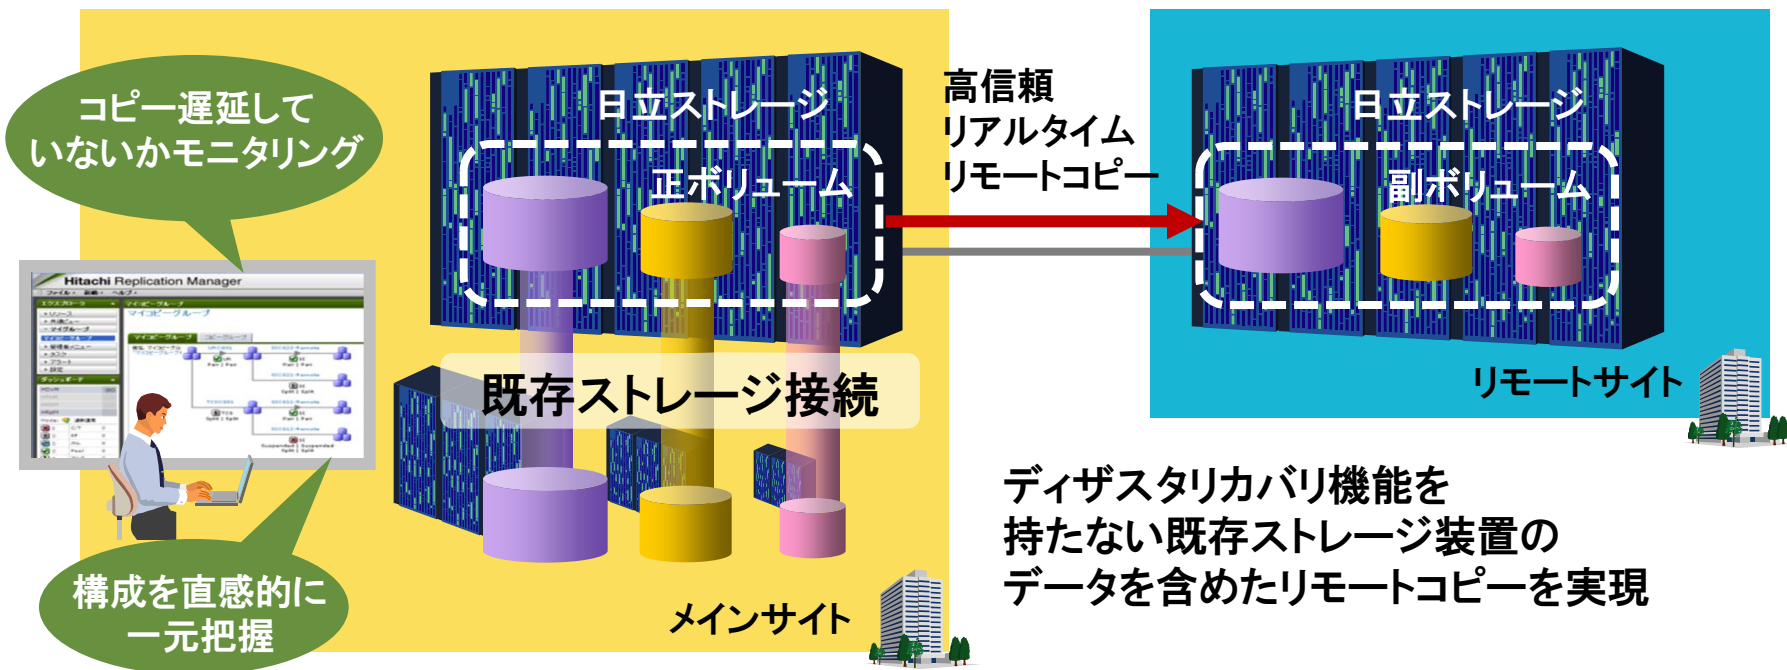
コピー遅延していないかモニタリング

Hitachi Replication Manager

構成を直感的に一元把握

日立ストレージ

正ボリューム

既存ストレージ接続

メインサイト

高信頼
リアルタイム
リモートコピー

日立ストレージ

副ボリューム

リモートサイト

ディザスタリカバリ機能を
持たない既存ストレージ装置の
データを含めたリモートコピーを実現